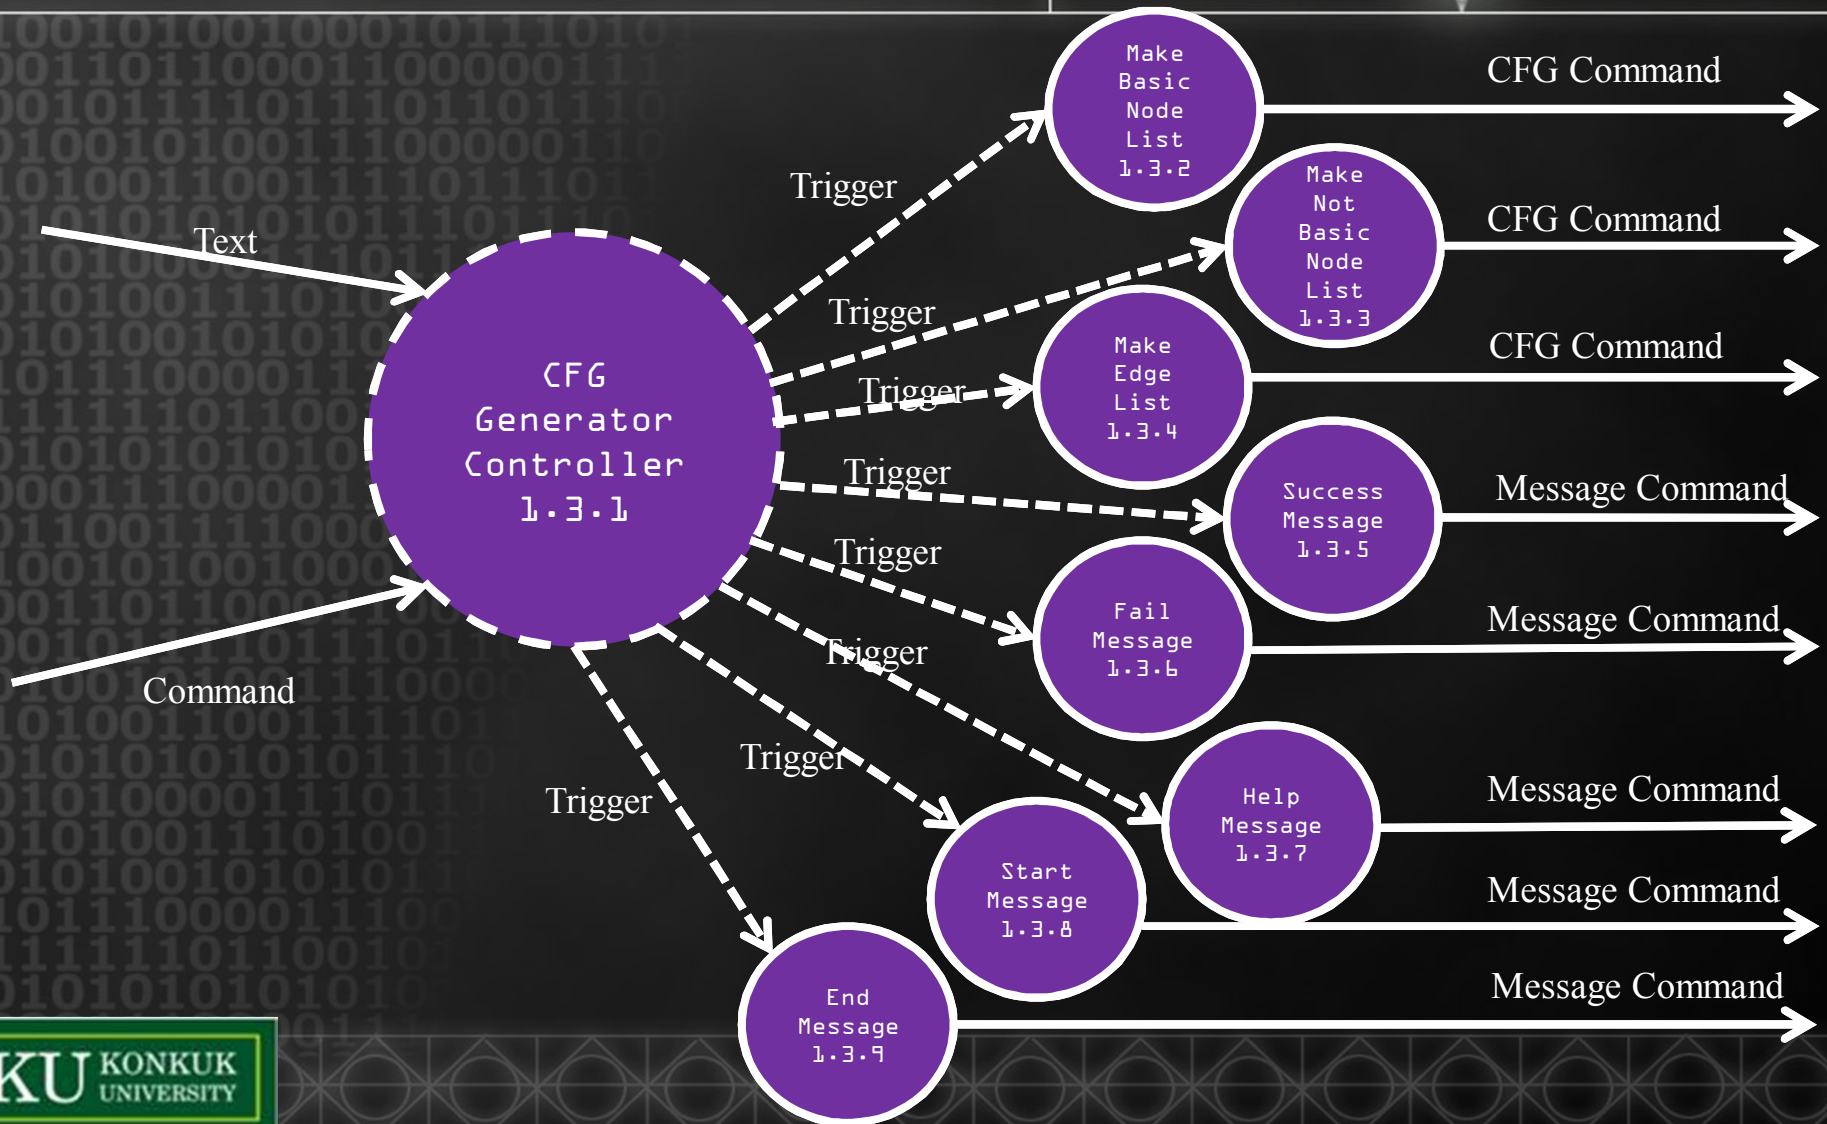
Text

Command

CFG Generator Controller 1.3.1

Trigger

Trigger

Trigger

Trigger

Trigger

Trigger

Trigger

Trigger

Make Basic Node List 1.3.2

Make Not Basic Node List 1.3.3

Make Edge List 1.3.4

Success Message 1.3.5

Fail Message 1.3.6

Help Message 1.3.7

Start Message 1.3.8

End Message 1.3.9

CFG Command

CFG Command

CFG Command

Message Command

Message Command

Message Command

Message Command

Message Command

KU KONKUK UNIVERSITY